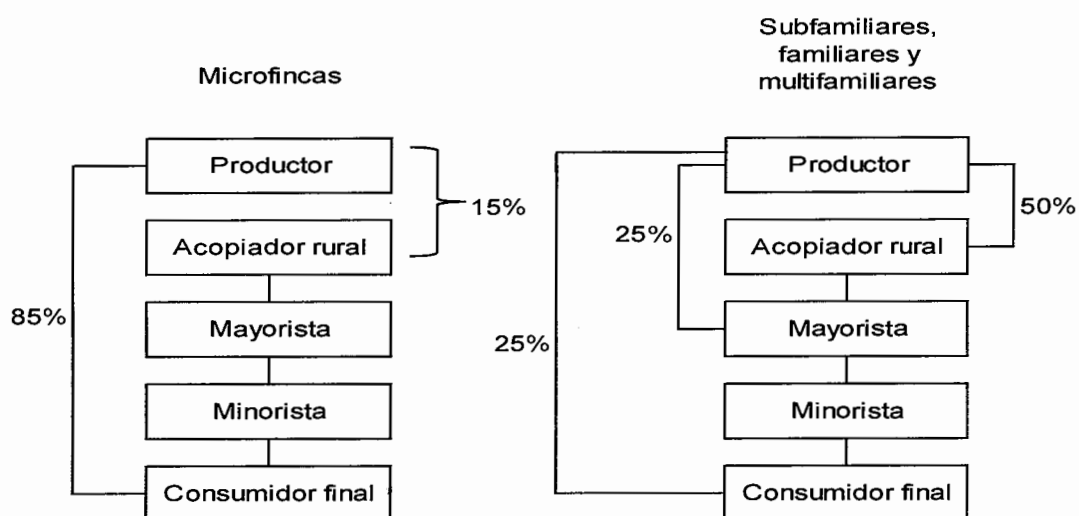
Microfincas

Productor

Acopiador rural

15%

85%

Mayorista

Minorista

Consumidor final

Subfamiliares, familiares y multifamiliares

Productor

50%

25%

Acopiador rural

25%

Mayorista

Minorista

Consumidor final